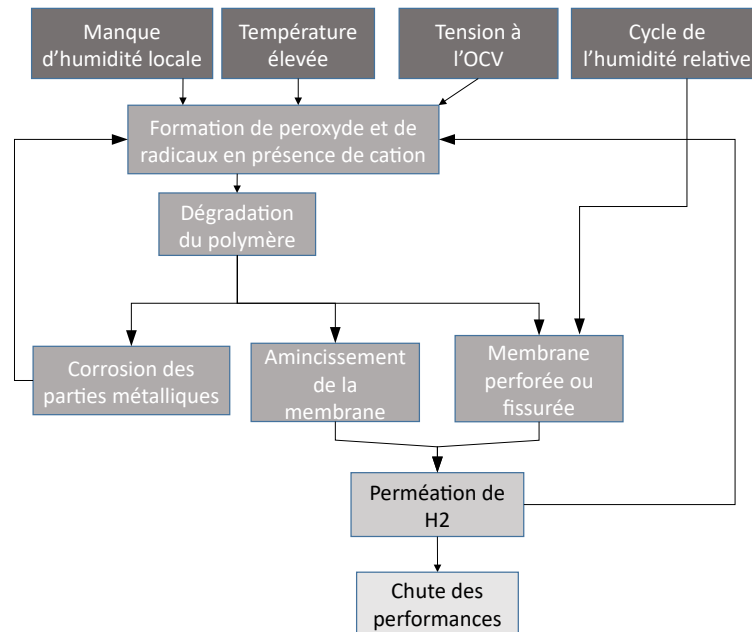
Manque d'humidité locale

Température élevée

Tension à l'OCV

Cycle de l'humidité relative

Formation de peroxyde et de radicaux en présence de cation

Dégradation du polymère

Corrosion des parties métalliques

Amincissement de la membrane

Membrane perforée ou fissurée

Perméation de H2

Chute des performances